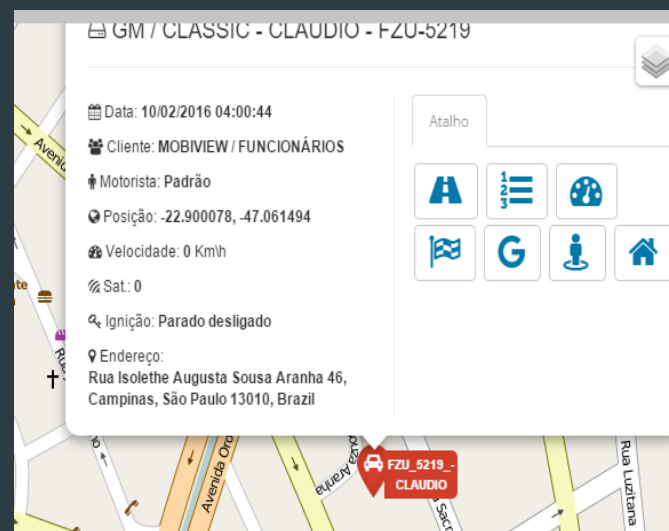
GM / CLASSIC - CLAUDIO - FZU-5219

Data: 10/02/2016 04:00:44

Cliente: MOBIVIEW / FUNCIONÁRIOS

Motorista: Padrão

Posição: -22.900078, -47.061494

Velocidade: 0 Km\h

Sat.: 0

Ignição: Parado desligado

Endereço:
Rua Isolethe Augusta Sousa Aranha 46, Campinas, São Paulo 13010, Brazil

Atalho

G

FZU_5219_-
CLAUDIO

Avenida
Avenida Oro
Rua Luzitana
Sacr
Aranha
te